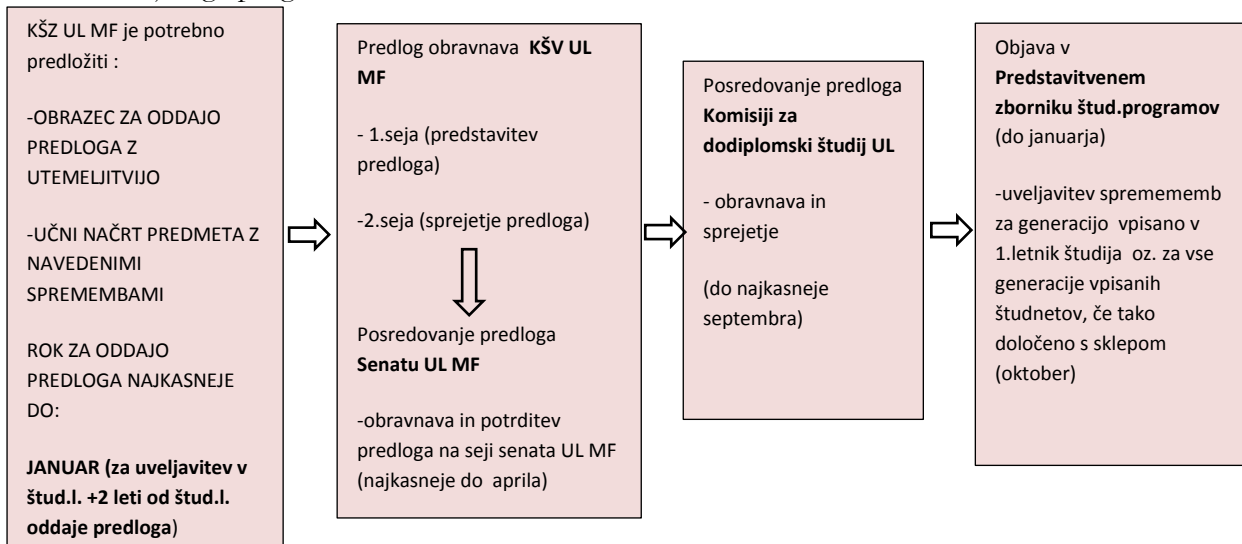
KŠZ UL MF je potrebno predložiti :

-OBRAZEC ZA ODDAJO PREDLOGA Z UTEMELJITVIJO

-UČNI NAČRT PREDMETA Z NAVEDENIMI SPREMEMBAMI

ROK ZA ODDAJO PREDLOGA NAJKASNEJE DO:

**JANUAR (za uveljavitev v štud.l. +2 leti od štud.l. oddaje predloga)**

Predlog obravnava **KŠV UL MF**

- 1.seja (predstavitev predloga)

-2.seja (sprejetje predloga)

Posredovanje predloga **Senatu UL MF**

-obravnava in potrditev predloga na seji senata UL MF (najkasneje do aprila)

Posredovanje predloga **Komisiji za dodiplomski študij UL**

- obravnava in sprejetje

(do najkasneje septembra)

Objava v **Predstavitvenem zborniku štud.programov** (do januarja)

-uveljavitev sprememb za generacijo vpisano v 1.letnik študija oz. za vse generacije vpisanih študnetov, če tako določeno s sklepom (oktober)